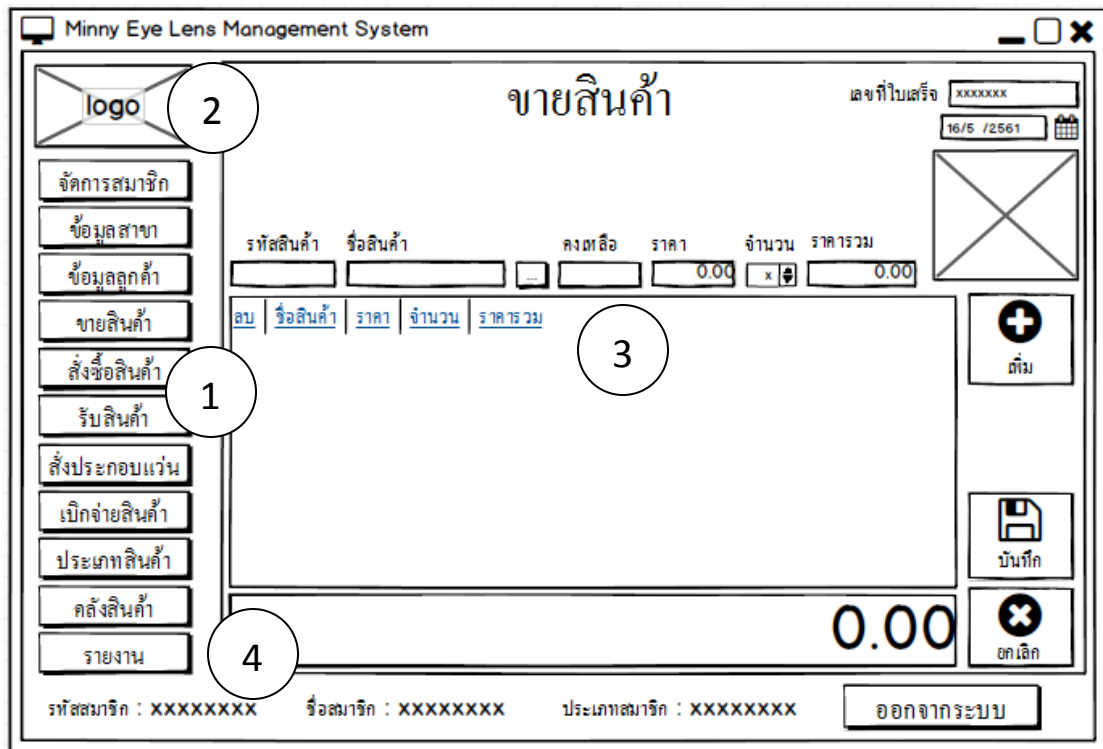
Minny Eye Lens Management System

logo

2

ขายสินค้า

เลขที่ใบเสร็จ xxxxxxx

16/5 /2561

จัดการสมาชิก

ข้อมูลสาขา

ข้อมูลลูกค้า

ขายสินค้า

สั่งซื้อสินค้า

รับสินค้า

สั่งประกอบแว่น

เบิกจ่ายสินค้า

ประเภทสินค้า

คลังสินค้า

รายงาน

1

4

รหัสสินค้า ชื่อสินค้า คงเหลือ ราคา จำนวน ราคารวม

...

0.00 x 0.00

ลบ | ชื่อสินค้า | ราคา | จำนวน | ราคารวม

3

เพิ่ม

บันทึก

0.00

ยกเลิก

รหัสสมาชิก : XXXXXXXX ชื่อสมาชิก : XXXXXXXX ประเภทสมาชิก : XXXXXXXX

ออกจากระบบ